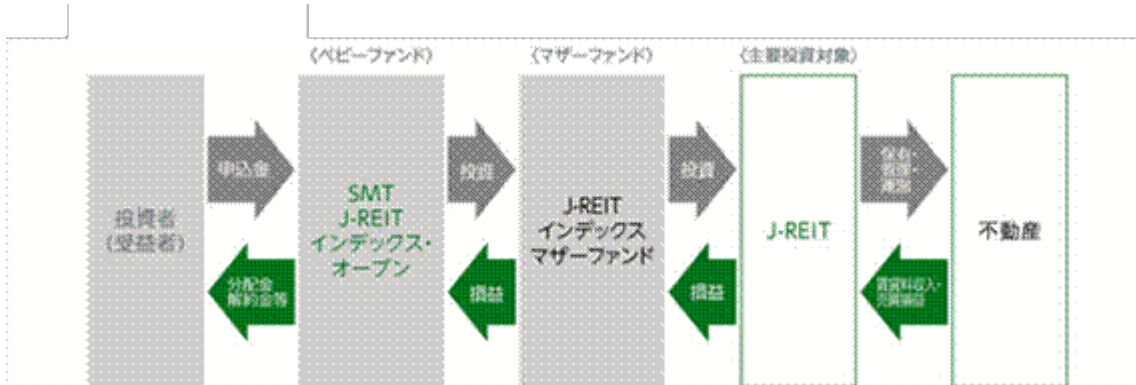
（ベビーファンド）

（マザーファンド）

（主要投資対象）

投資者
（受益者）

申込金

分配金
解約金等

SMT
J-REIT
インデックス・
オープン

投資

損益

J-REIT
インデックス
マザーファンド

投資

損益

J-REIT

保有・
管理・
運用

賃貸料収入・
売買損益

不動産